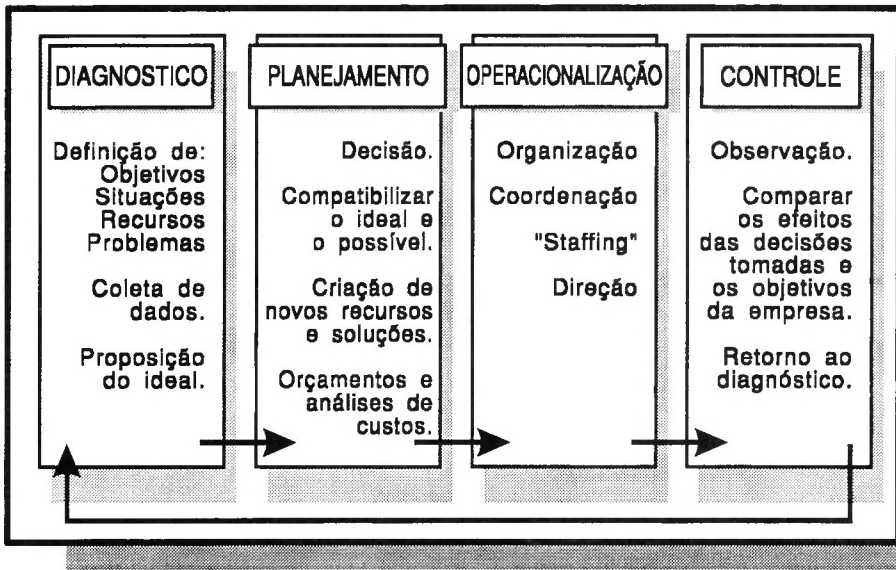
DIAGNOSTICO

Definição de:
Objetivos
Situações
Recursos
Problemas

Coleta de dados.

Proposição do ideal.

PLANEJAMENTO

Decisão.

Compatibilizar o ideal e o possível.

Criação de novos recursos e soluções.

Orçamentos e análises de custos.

OPERACIONALIZAÇÃO

Organização

Coordenação

"Staffing"

Direção

CONTROLE

Observação.

Comparar os efeitos das decisões tomadas e os objetivos da empresa.

Retorno ao diagnóstico.